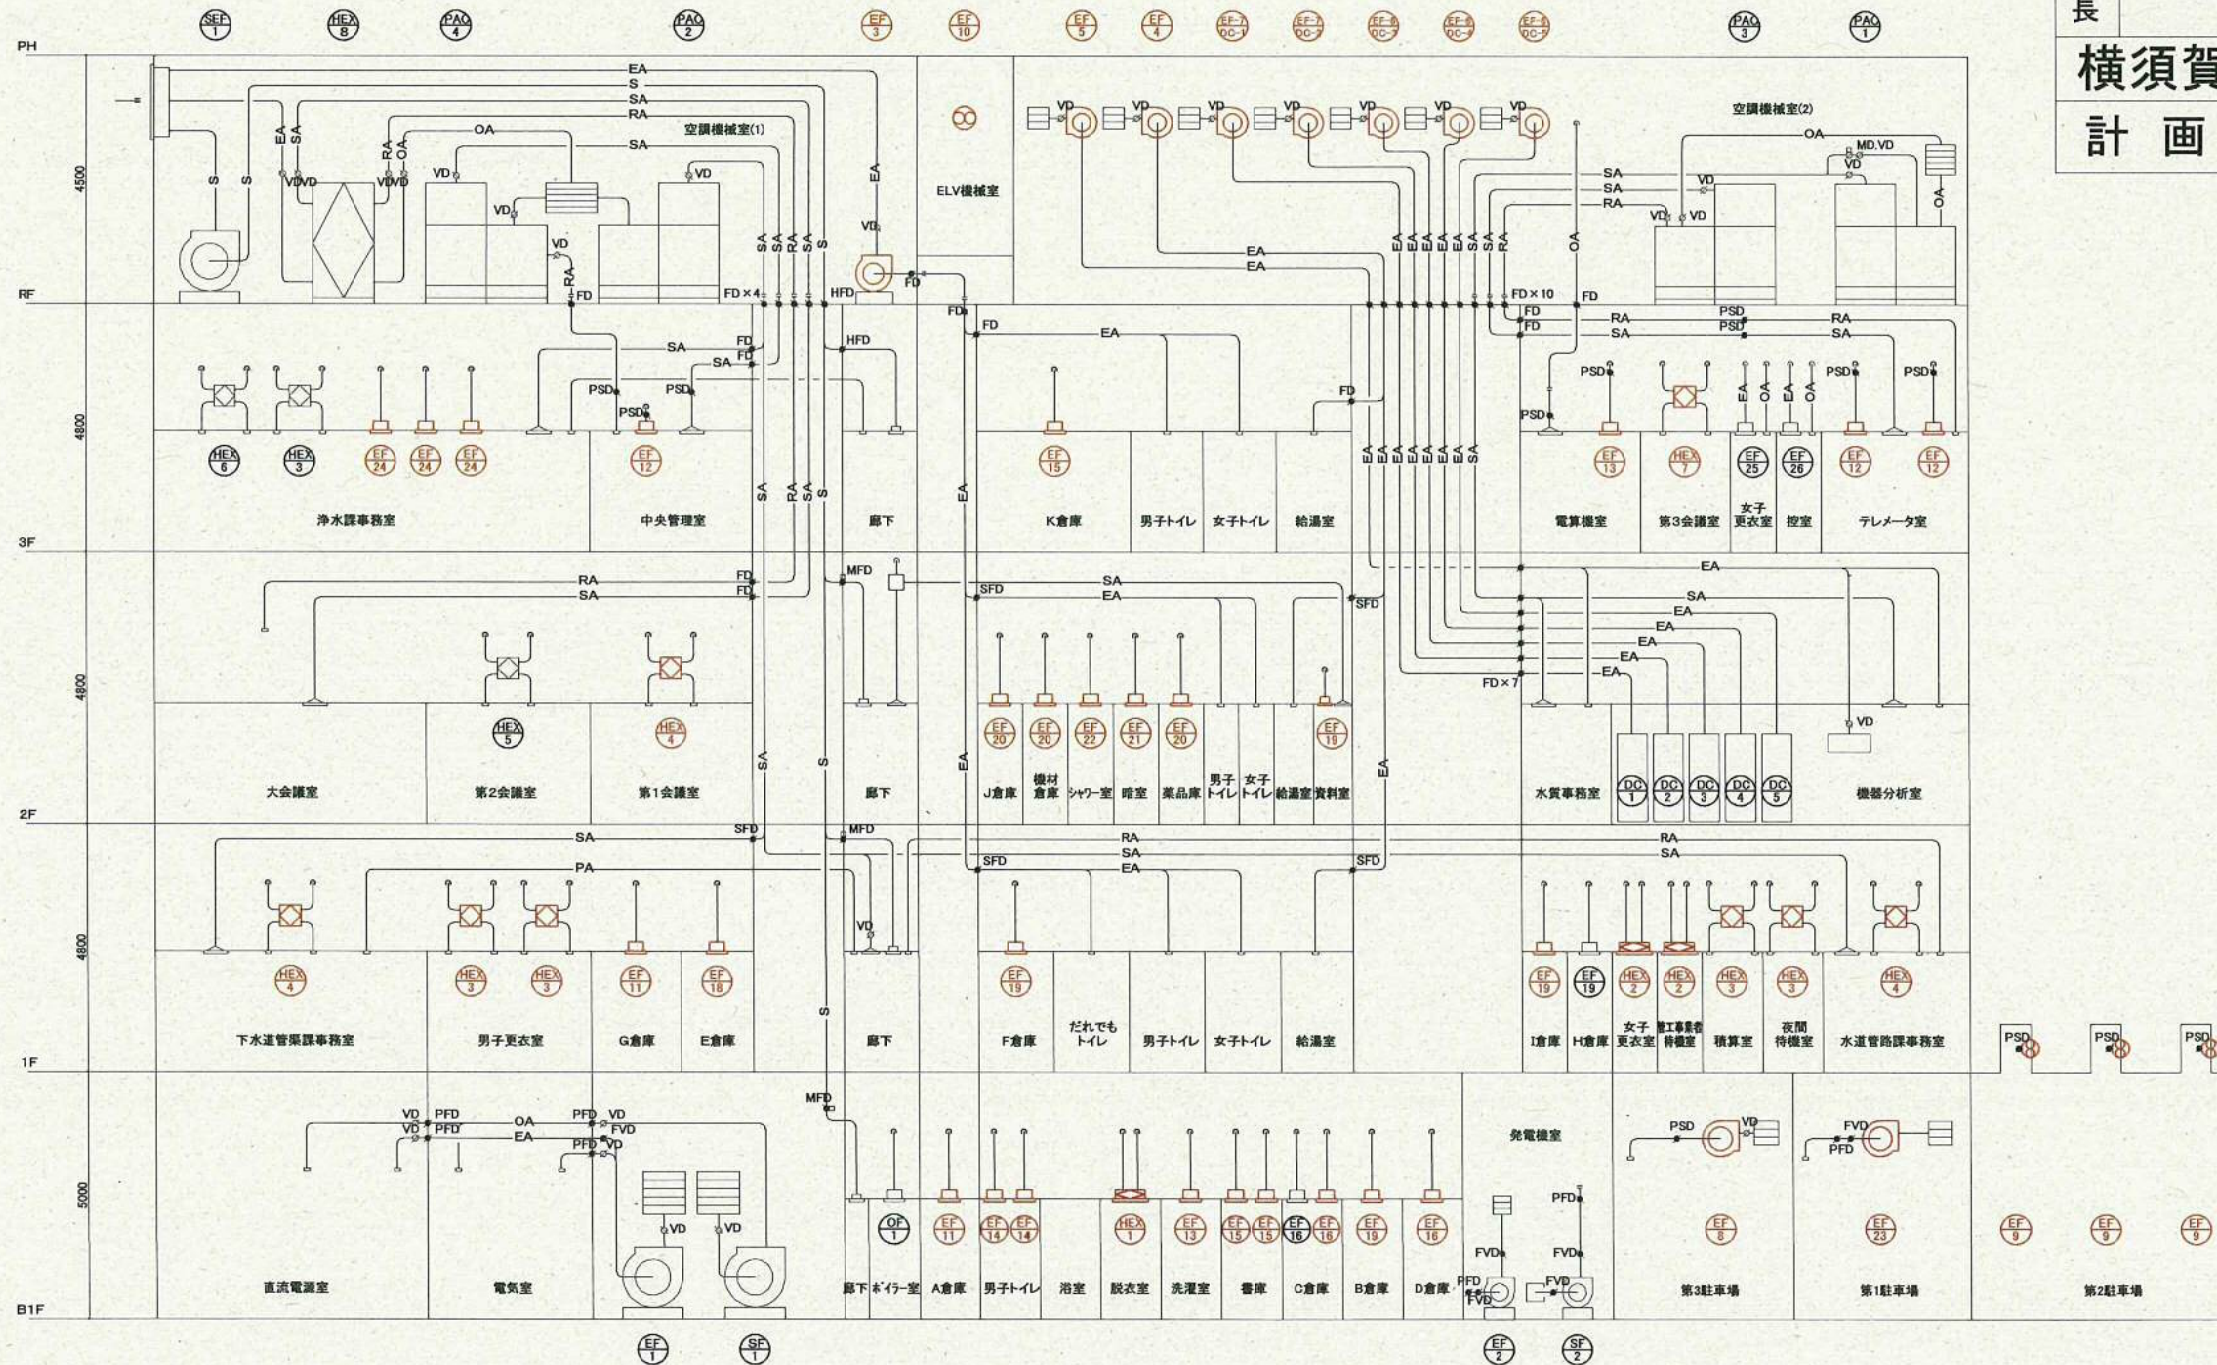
長
横須賀
計 画

SEF 1 HEX 8 PAC 4 PAC 2 EF 3 EF 10 EF 5 EF 4 EF-7 DC-1 EF-7 DC-2 EF-6 DC-3 EF-6 DC-4 EF-6 DC-5 PAC 3 PAC 1

PH
RF
3F
2F
1F
B1F

4500
4800
4800
4800
5000

EA S SA RA OA SA
空調機械室(1)
ELV機械室
空調機械室(2)
VD FD FD×4 HFD FD×10 FD×7 PSD MD.VD MFD SFD PFD FVD

HEX 6 HEX 3 EF 24 EF 24 EF 24 EF 12 EF 15 EF 13 HEX 7 EF 25 EF 26 EF 12 EF 12
浄水課事務室 中央管理室 廊下 K倉庫 男子トイレ 女子トイレ 給湯室 電算機室 第3会議室 女子更衣室 控室 テレメータ室

HEX 5 HEX 4 EF 20 EF 20 EF 22 EF 21 EF 20 EF 18 DC 1 DC 2 DC 3 DC 4 DC 5
大会議室 第2会議室 第1会議室 廊下 J倉庫 機材倉庫 シャワー室 暗室 薬品庫 男子トイレ 女子トイレ 給湯室 資料室 水質事務室 機器分析室

HEX 4 HEX 3 HEX 3 EF 11 EF 18 EF 19 EF 19 EF 19 HEX 2 HEX 2 HEX 3 HEX 3 HEX 4
下水道管渠課事務室 男子更衣室 G倉庫 E倉庫 廊下 F倉庫 だれでもトイレ 男子トイレ 女子トイレ 給湯室 I倉庫 H倉庫 女子更衣室 工事業者待機室 積算室 夜間待機室 水道管路課事務室

PSD PSD PSD

OF 1 EF 11 EF 14 EF 14 HEX 1 EF 13 EF 15 EF 15 EF 16 EF 16 EF 19 EF 16 EF 8 EF 23 EF 9 EF 9 EF 9
直流電源室 電気室 廊下 ボイラー室 A倉庫 男子トイレ 浴室 脱衣室 洗濯室 書庫 C倉庫 B倉庫 D倉庫 発電機室 第3駐車場 第1駐車場 第2駐車場

EF 1 SF 1 EF 2 SF 2